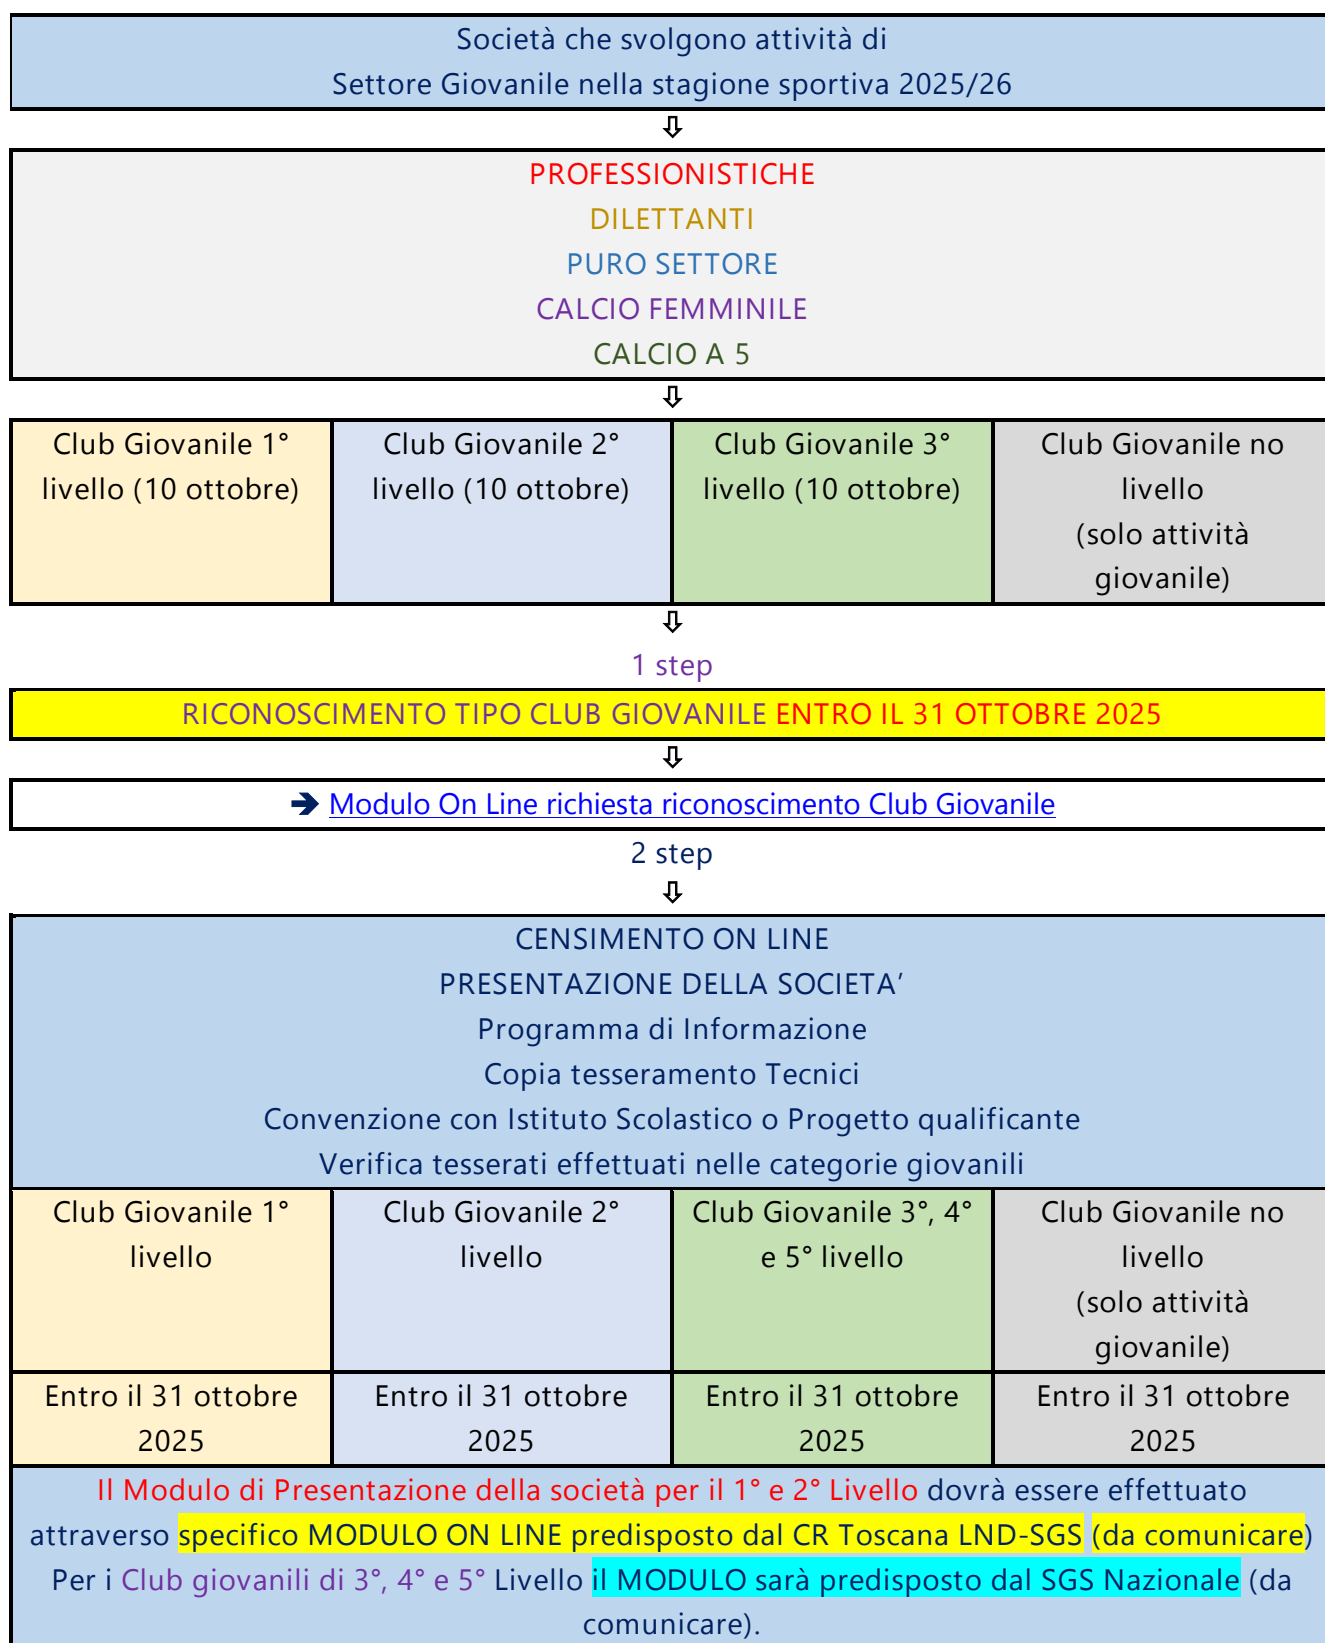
Società che svolgono attività di
Settore Giovanile nella stagione sportiva 2025/26

⇩

PROFESSIONISTICHE
DILETTANTI
PURO SETTORE
CALCIO FEMMINILE
CALCIO A 5

⇩

| Club Giovanile 1° livello (10 ottobre) | Club Giovanile 2° livello (10 ottobre) | Club Giovanile 3° livello (10 ottobre) | Club Giovanile no livello (solo attività giovanile) |
|---|---|---|---|

⇩

1 step

RICONOSCIMENTO TIPO CLUB GIOVANILE ENTRO IL 31 OTTOBRE 2025

⇩

➔ Modulo On Line richiesta riconoscimento Club Giovanile

2 step

⇩

CENSIMENTO ON LINE
PRESENTAZIONE DELLA SOCIETA’
Programma di Informazione
Copia tesseramento Tecnici
Convenzione con Istituto Scolastico o Progetto qualificante
Verifica tesserati effettuati nelle categorie giovanili

| Club Giovanile 1° livello | Club Giovanile 2° livello | Club Giovanile 3°, 4° e 5° livello | Club Giovanile no livello (solo attività giovanile) |
|---|---|---|---|
| Entro il 31 ottobre 2025 | Entro il 31 ottobre 2025 | Entro il 31 ottobre 2025 | Entro il 31 ottobre 2025 |

Il Modulo di Presentazione della società per il 1° e 2° Livello dovrà essere effettuato attraverso specifico MODULO ON LINE predisposto dal CR Toscana LND-SGS (da comunicare)
Per i Club giovanili di 3°, 4° e 5° Livello il MODULO sarà predisposto dal SGS Nazionale (da comunicare).